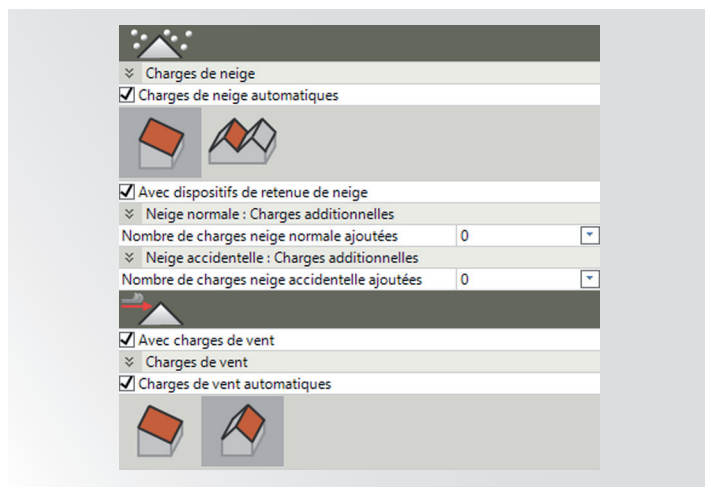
Charges de neige

Charges de neige automatiques

Avec dispositifs de retenue de neige

Neige normale : Charges additionnelles

| Nombre de charges neige normale ajoutées | 0 |
|---|---|

Neige accidentelle : Charges additionnelles

| Nombre de charges neige accidentelle ajoutées | 0 |
|---|---|

Avec charges de vent

Charges de vent

Charges de vent automatiques